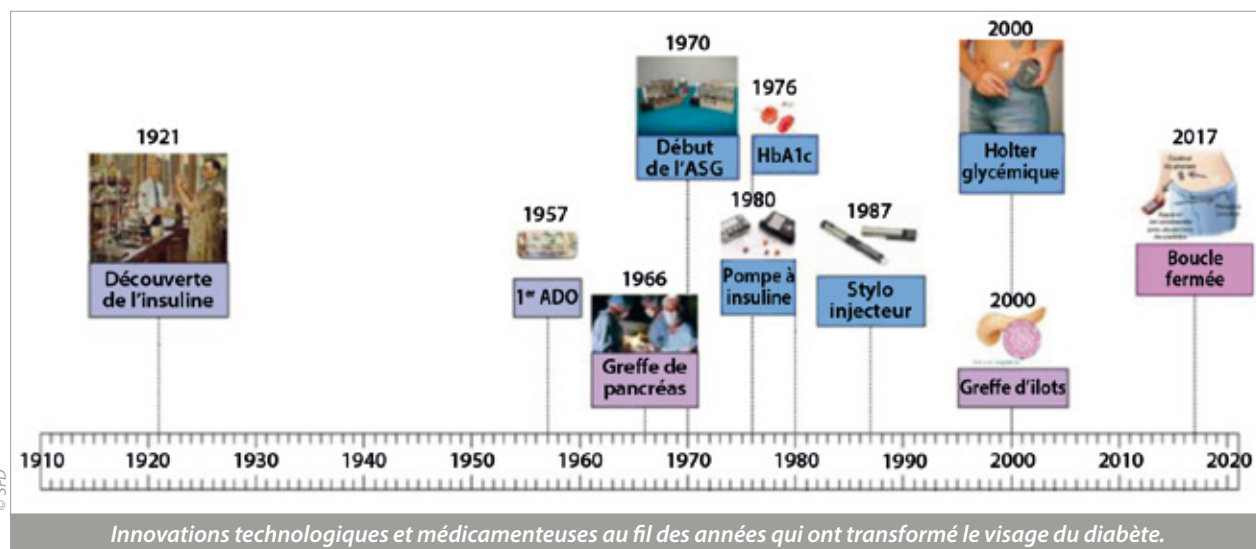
1921
Découverte de l'insuline

1957
1$^{er}$ ADO

1966
Greffe de pancréas

1970
Début de l'ASG

1976
HbA1c

1980
Pompe à insuline

1987
Stylo injecteur

2000
Holter glycémique

2000
Greffe d'ilots

2017
Boucle fermée

1910 1920 1930 1940 1950 1960 1970 1980 1990 2000 2010 2020

© SFD

Innovations technologiques et médicamenteuses au fil des années qui ont transformé le visage du diabète.